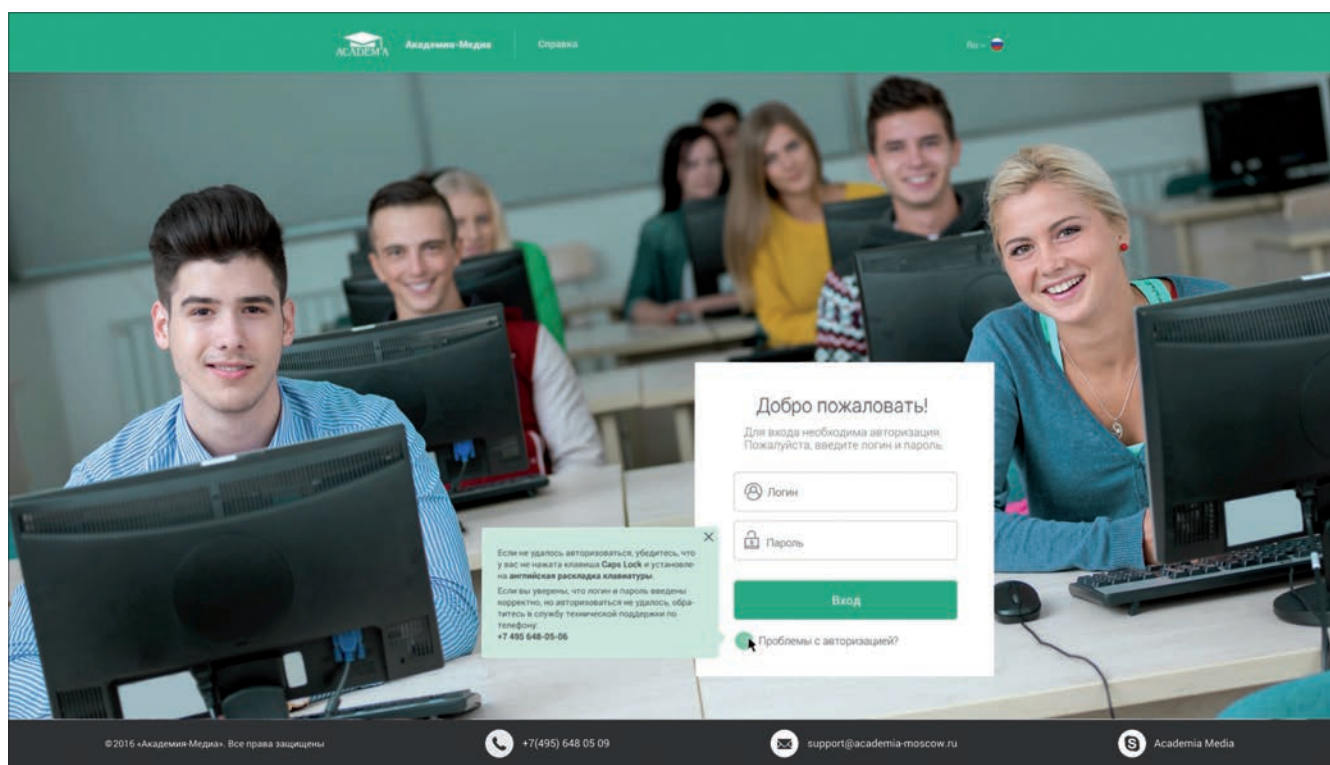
ACADEMIA Академия-Медиа Справка

Ru

Добро пожаловать!

Для входа необходима авторизация. Пожалуйста, введите логин и пароль.

Логин

Пароль

Вход

Проблемы с авторизацией?

Если не удалось авторизоваться, убедитесь, что у вас не нажата клавиша Caps Lock и установлена английская раскладка клавиатуры.

Если вы уверены, что логин и пароль введены корректно, но авторизоваться не удалось, обратитесь в службу технической поддержки по телефону:
+7 495 648-05-06

©2016 «Академия-Медиа». Все права защищены

+7(495) 648 05 09

support@academia-moscow.ru

Academia Media